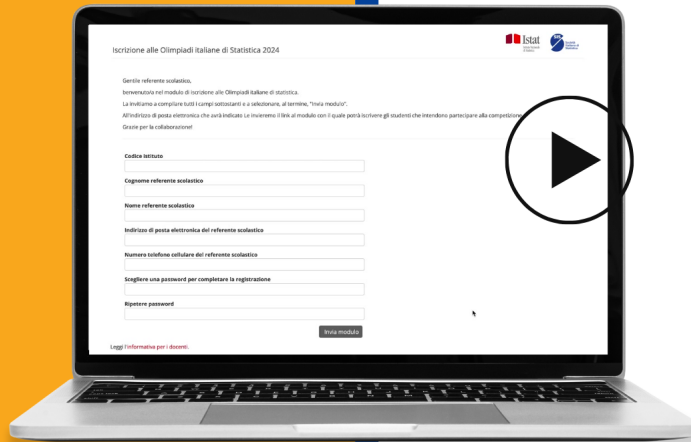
Iscrizione alle Olimpiadi Italiane di Statistica 2024

Istat

Gentile referente scolastico,

benvenuto/a nel modulo di iscrizione alle Olimpiadi Italiane di statistica.

La invitiamo a compilare tutti i campi sottostanti e a selezionare, al termine, "Invia modulo".

All'indirizzo di posta elettronica che sarà indicato Le invieremo il link al modulo con il quale potrà iscrivere gli studenti che intendono partecipare alla competizione.

Grazie per la collaborazione!

Codice istituto

Cognome referente scolastico

Nome referente scolastico

Indirizzo di posta elettronica del referente scolastico

Numero telefono cellulare del referente scolastico

Scegliere una password per completare la registrazione

Ripetere password

Invia modulo

Leggi l'informativa per i docenti.